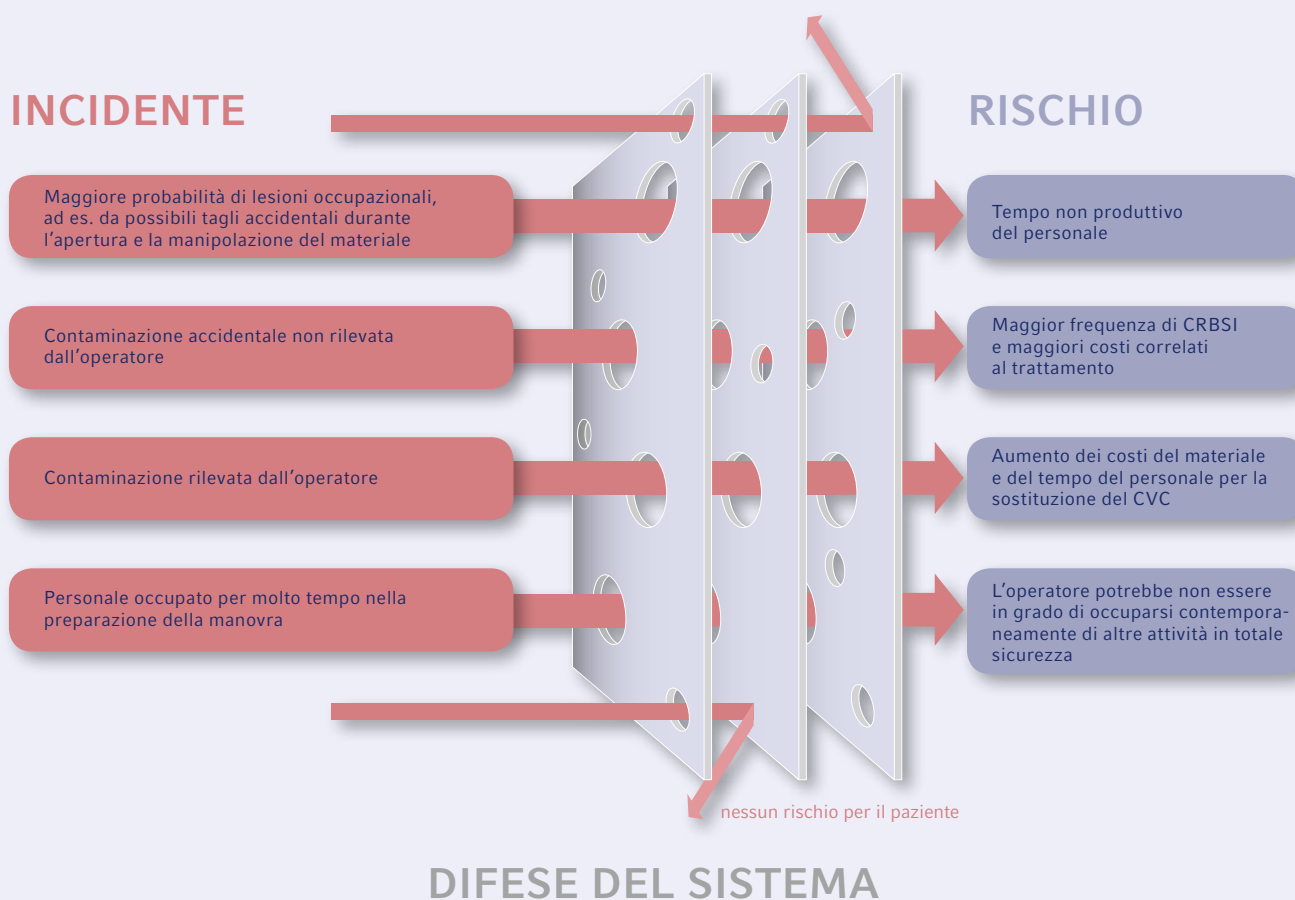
INCIDENTE

RISCHIO

Maggiore probabilità di lesioni occupazionali, ad es. da possibili tagli accidentali durante l'apertura e la manipolazione del materiale

Tempo non produttivo del personale

Contaminazione accidentale non rilevata dall'operatore

Maggior frequenza di CRBSI e maggiori costi correlati al trattamento

Contaminazione rilevata dall'operatore

Aumento dei costi del materiale e del tempo del personale per la sostituzione del CVC

Personale occupato per molto tempo nella preparazione della manovra

L'operatore potrebbe non essere in grado di occuparsi contemporaneamente di altre attività in totale sicurezza

nessun rischio per il paziente

DIFESE DEL SISTEMA